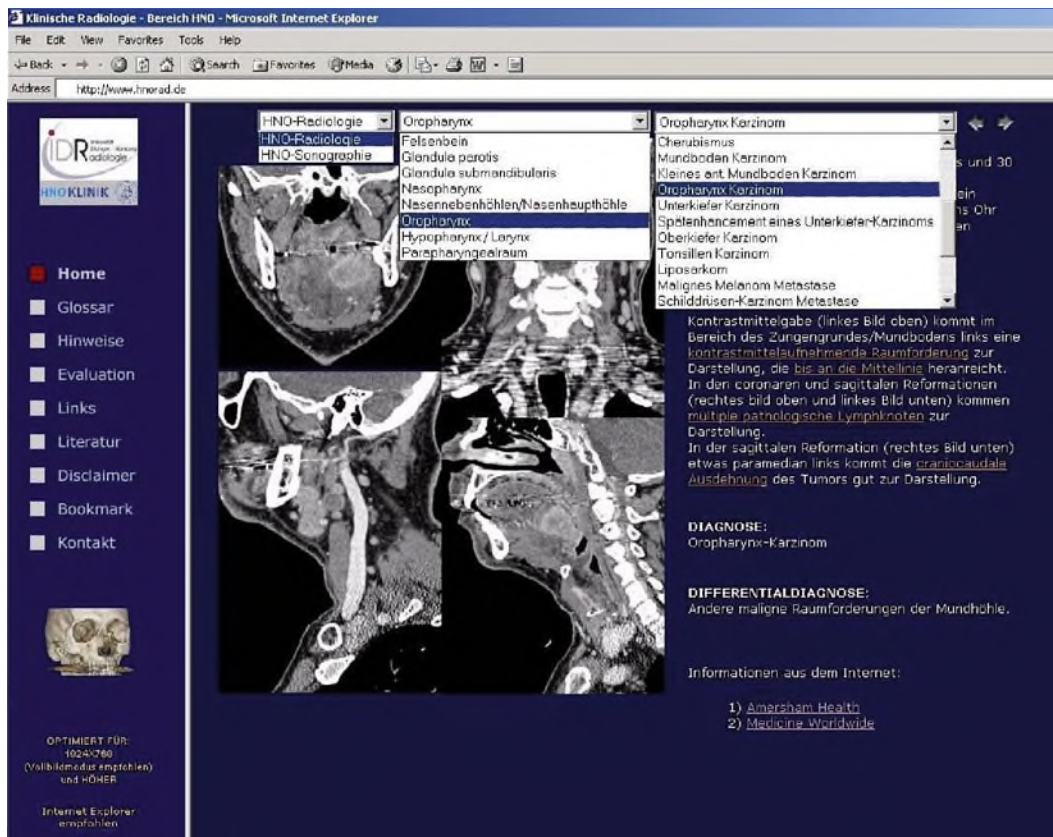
Klinische Radiologie - Bereich HNO - Microsoft Internet Explorer

File Edit View Favorites Tools Help

Back Search Favorites Media

Address http://www.hnorad.de

HNO-Radiologie
HNO-Radiologie
HNO-Sonographie

Oropharynx
Felsenbein
Glandula parotis
Glandula submandibularis
Nasopharynx
Nasennebenhöhlen/Nasenhaupthöhle
Oropharynx
Hypopharynx / Larynx
Parapharyngealraum

Oropharynx Karzinom
Cherubismus
Mundboden Karzinom
Kleines ant. Mundboden Karzinom
Oropharynx Karzinom
Unterkiefer Karzinom
Spätenhancement eines Unterkiefer-Karzinoms
Oberkiefer Karzinom
Tonsillen Karzinom
Liposarkom
Malignes Melanom Metastase
Schilddrüsen-Karzinom Metastase

IDR Radiologie

HNOKLINIK

Home
Glossar
Hinweise
Evaluation
Links
Literatur
Disclaimer
Bookmark
Kontakt

OPTIMIERT FÜR: 1024X768 (Vollbildmodus empfohlen) und HÖHER

Internet Explorer empfohlen

s und 30

ein
ns Ohr
en

Kontrastmittelgabe (linkes Bild oben) kommt im Bereich des Zungengrundes/Mundbodens links eine kontrastmittelaufnehmende Raumforderung zur Darstellung, die bis an die Mittellinie heranreicht. In den coronaren und sagittalen Reformationen (rechtes bild oben und linkes Bild unten) kommen multiple pathologische Lymphknoten zur Darstellung.
In der sagittalen Reformation (rechtes Bild unten) etwas paramedian links kommt die craniocaudale Ausdehnung des Tumors gut zur Darstellung.

DIAGNOSE:
Oropharynx-Karzinom

DIFFERENTIALDIAGNOSE:
Andere maligne Raumforderungen der Mundhöhle.

Informationen aus dem Internet:

1) Amersham Health
2) Medicine Worldwide